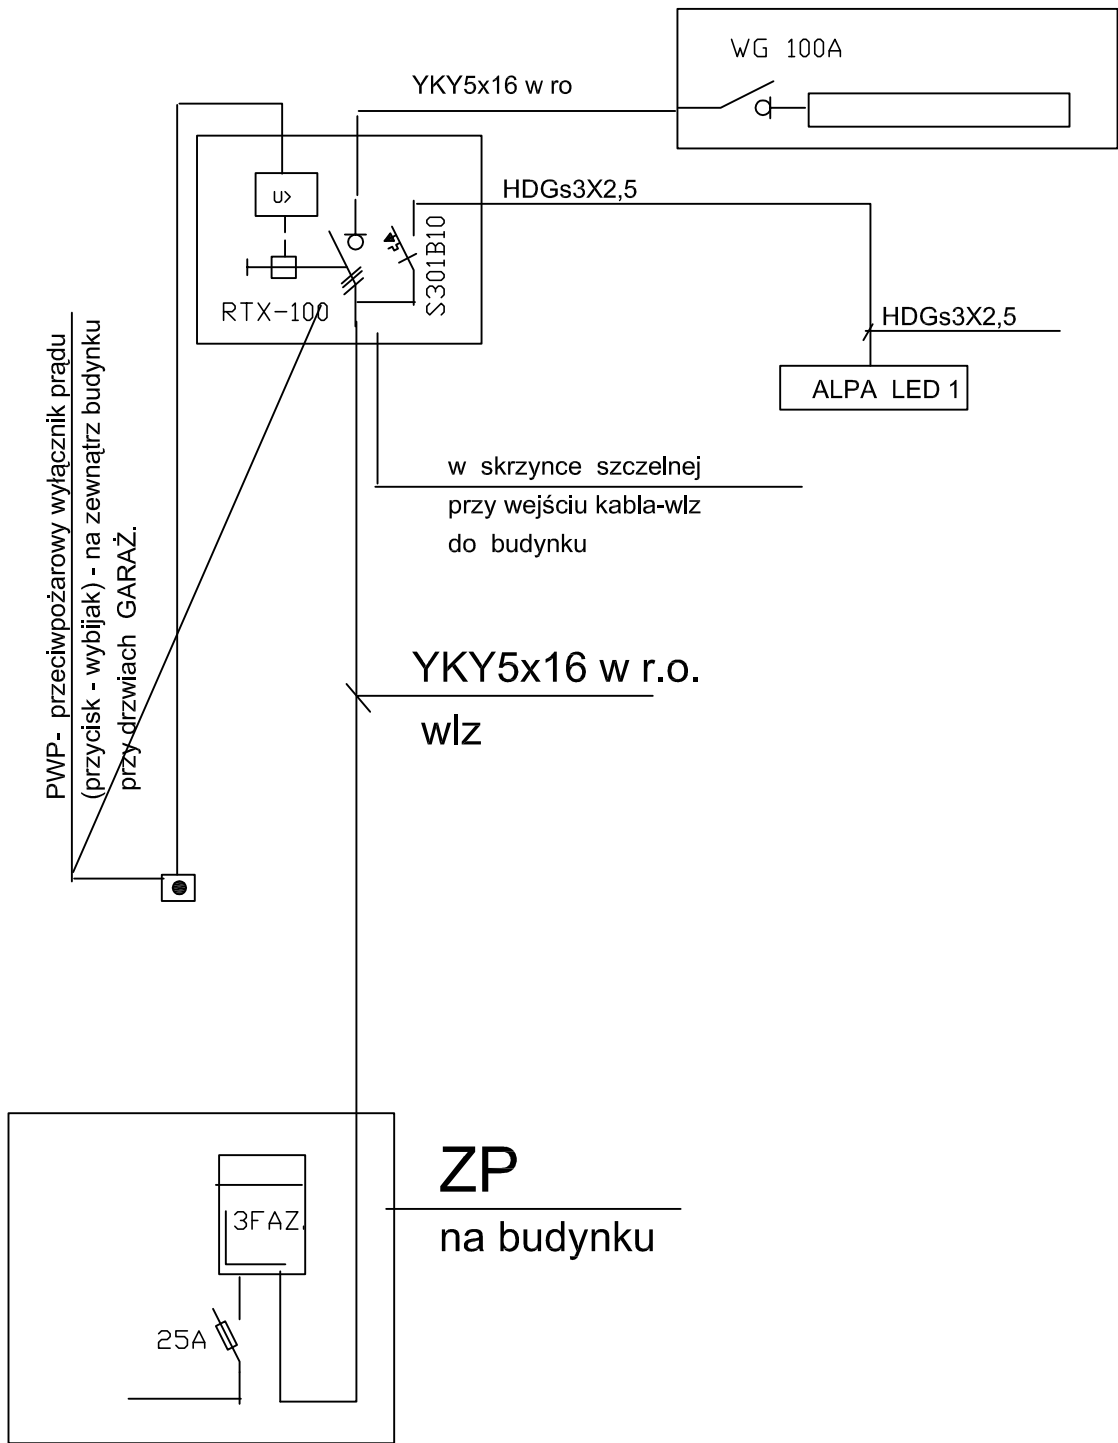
WG 100A

YKY5x16 w ro

HDGs3X2,5

U>

S301B10

RTX-100

HDGs3X2,5

ALPA LED 1

w skrzynce szczelnej
przy wejściu kabla-wlz
do budynku

PWP- przeciwpożarowy wyłącznik prądu
(przycisk - wybijak) - na zewnątrz budynku
przy drzwiach GARAŻ.

YKY5x16 w r.o.
wlz

3FAZ.

25A

ZP
na budynku